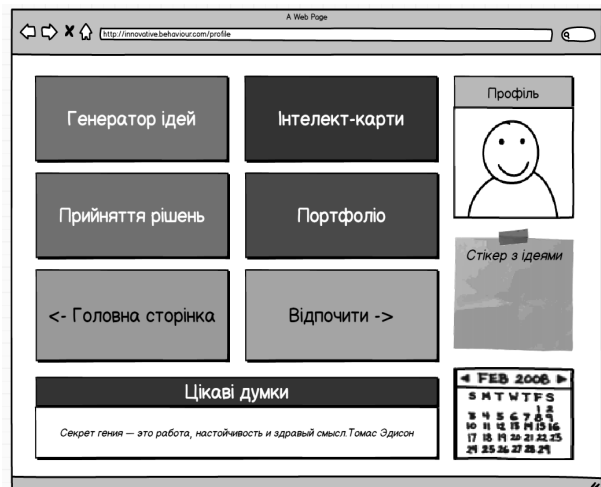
A Web Page

http://innovative.behaviour.com/profile

Генератор ідей

Інтелект-карти

Профіль

Прийняття рішень

Портфоліо

Стікер з ідеями

<- Головна сторінка

Відпочити ->

Цікаві думки

Секрет гения — это работа, настойчивость и здравый смысл.Томас Эдисон

FEB 2008

| S | M | T | W | T | F | S |
|---|---|---|---|---|---|---|
|  |  |  |  |  | 1 | 2 |
| 3 | 4 | 5 | 6 | 7 | 8 | 9 |
| 10 | 11 | 12 | 13 | 14 | 15 | 16 |
| 17 | 18 | 19 | 20 | 21 | 22 | 23 |
| 24 | 25 | 26 | 27 | 28 | 29 |  |